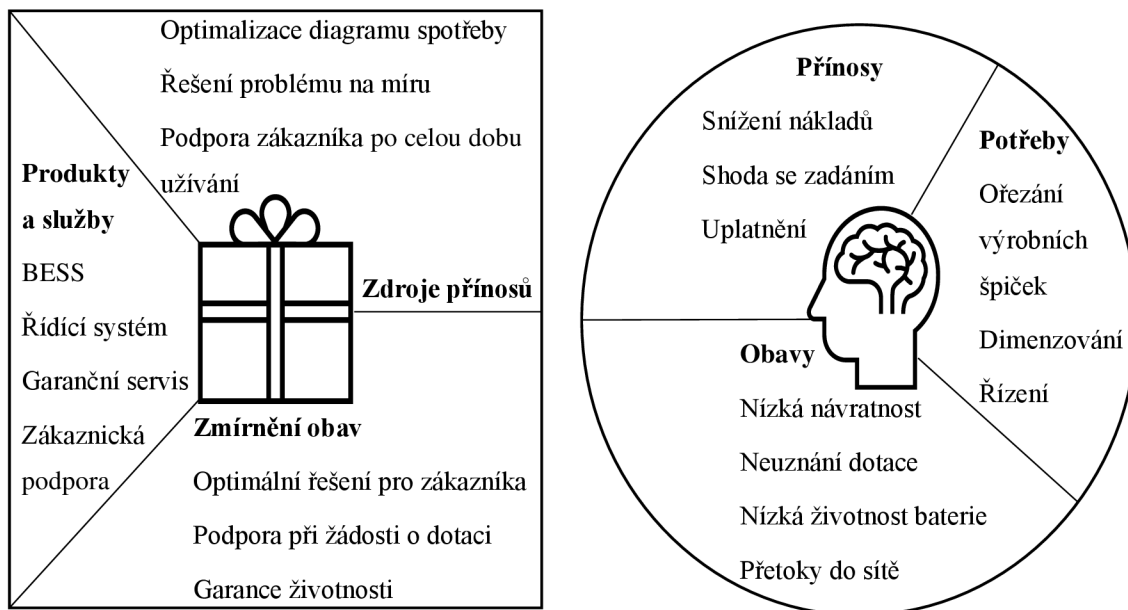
Optimalizace diagramu spotřeby

Řešení problému na míru

Podpora zákazníka po celou dobu užívání

Produkty a služby

BESS

Řídící systém

Garanční servis

Zákaznická podpora

Zdroje přínosů

Zmírnění obav

Optimální řešení pro zákazníka

Podpora při žádosti o dotaci

Garance životnosti

Přínosy

Snížení nákladů

Shoda se zadáním

Uplatnění

Potřeby

Ořezání výrobních špiček

Dimenzování

Řízení

Obavy

Nízká návratnost

Neuznání dotace

Nízká životnost baterie

Přetoky do sítě